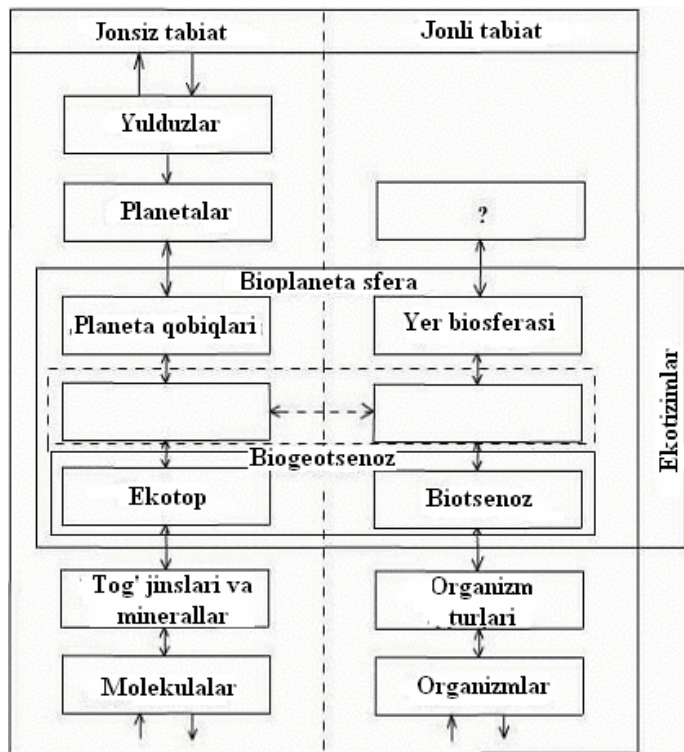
Jonsiz tabiat

Jonli tabiat

Yulduzlar

Planetalar

?

Bioplaneta sfera

Planeta qobiqlari

Yer biosferasi

Biogeotsenoz

Ekotop

Biotsenoz

Ekotizimlar

Tog' jinslari va minerallar

Organizm turlari

Molekulalar

Organizmlar